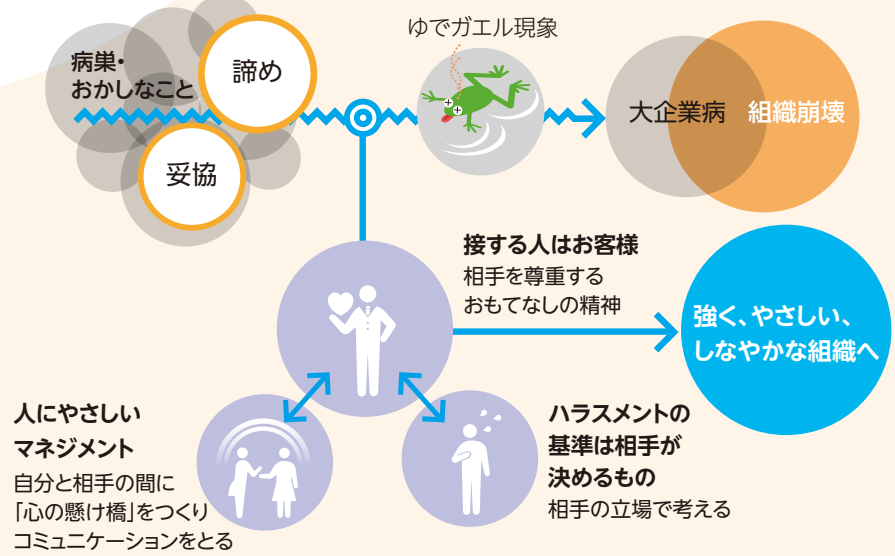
病巣・
おかしなこと

諦め

妥協

ゆでガエル現象

大企業病　組織崩壊

接する人はお客様
相手を尊重する
おもてなしの精神

強く、やさしい、
しなやかな組織へ

人にやさしい
マネジメント
自分と相手の間に
「心の懸け橋」をつくり
コミュニケーションをとる

ハラスメントの
基準は相手が
決めるもの
相手の立場で考える